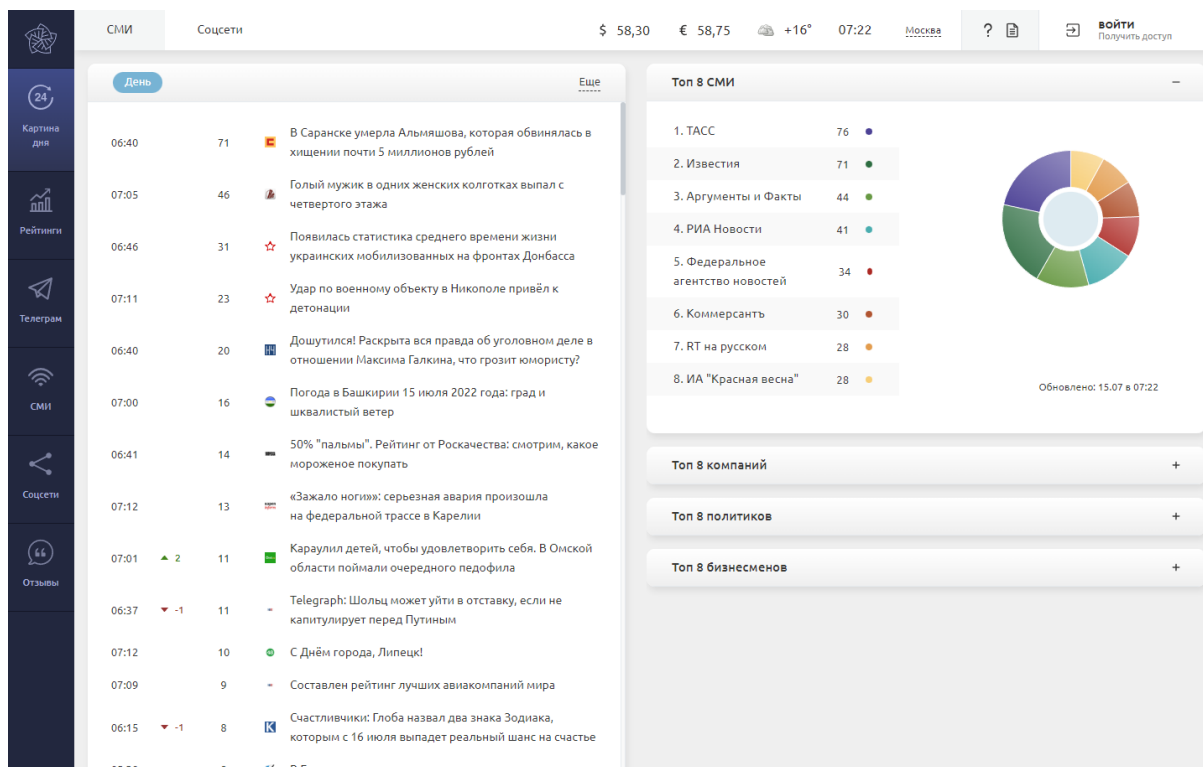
СМИ Соцсети $ 58,30 € 58,75 +16° 07:22 Москва ? ВОЙТИ Получить доступ

Картина дня

Рейтинги

Телеграм

СМИ

Соцсети

Отзывы

День Еще

| | | | |
|---|---|---|---|
| 06:40 | | 71 | В Саранске умерла Альмяшова, которая обвинялась в хищении почти 5 миллионов рублей |
| 07:05 | | 46 | Голый мужик в одних женских колготках выпал с четвертого этажа |
| 06:46 | | 31 | Появилась статистика среднего времени жизни украинских мобилизованных на фронтах Донбасса |
| 07:11 | | 23 | Удар по военному объекту в Никополе привёл к детонации |
| 06:40 | | 20 | Дошутился! Раскрыта вся правда об уголовном деле в отношении Максима Галкина, что грозит юмористу? |
| 07:00 | | 16 | Погода в Башкирии 15 июля 2022 года: град и шквалистый ветер |
| 06:41 | | 14 | 50% "пальмы". Рейтинг от Роскачества: смотрим, какое мороженое покупать |
| 07:12 | | 13 | «Зажало ноги»: серьезная авария произошла на федеральной трассе в Карелии |
| 07:01 | ▲ 2 | 11 | Караулил детей, чтобы удовлетворить себя. В Омской области поймали очередного педофила |
| 06:37 | ▼ -1 | 11 | Telegraph: Шольц может уйти в отставку, если не капитулирует перед Путиным |
| 07:12 | | 10 | С Днём города, Липецк! |
| 07:09 | | 9 | Составлен рейтинг лучших авиакомпаний мира |
| 06:15 | ▼ -1 | 8 | Счастливчики: Глоба назвал два знака Зодиака, которым с 16 июля выпадет реальный шанс на счастье |

Топ 8 СМИ –

| | |
|---|---|
| 1. ТАСС | 76 |
| 2. Известия | 71 |
| 3. Аргументы и Факты | 44 |
| 4. РИА Новости | 41 |
| 5. Федеральное агентство новостей | 34 |
| 6. Коммерсантъ | 30 |
| 7. RT на русском | 28 |
| 8. ИА "Красная весна" | 28 |

Обновлено: 15.07 в 07:22

Топ 8 компаний +

Топ 8 политиков +

Топ 8 бизнесменов +